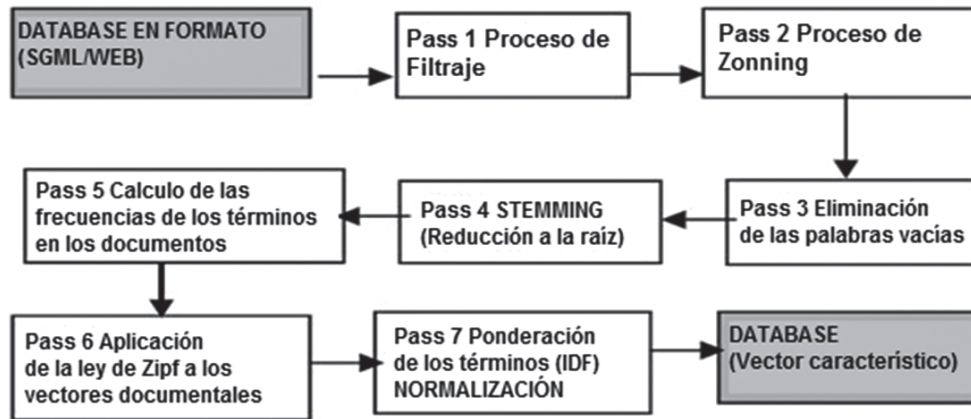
DATABASE EN FORMATO (SGML/WEB)

Pass 1 Proceso de Filtraje

Pass 2 Proceso de Zonning

Pass 3 Eliminación de las palabras vacías

Pass 4 STEMMING (Reducción a la raíz)

Pass 5 Calculo de las frecuencias de los términos en los documentos

Pass 6 Aplicación de la ley de Zipf a los vectores documentales

Pass 7 Ponderación de los términos (IDF) NORMALIZACIÓN

DATABASE (Vector característico)